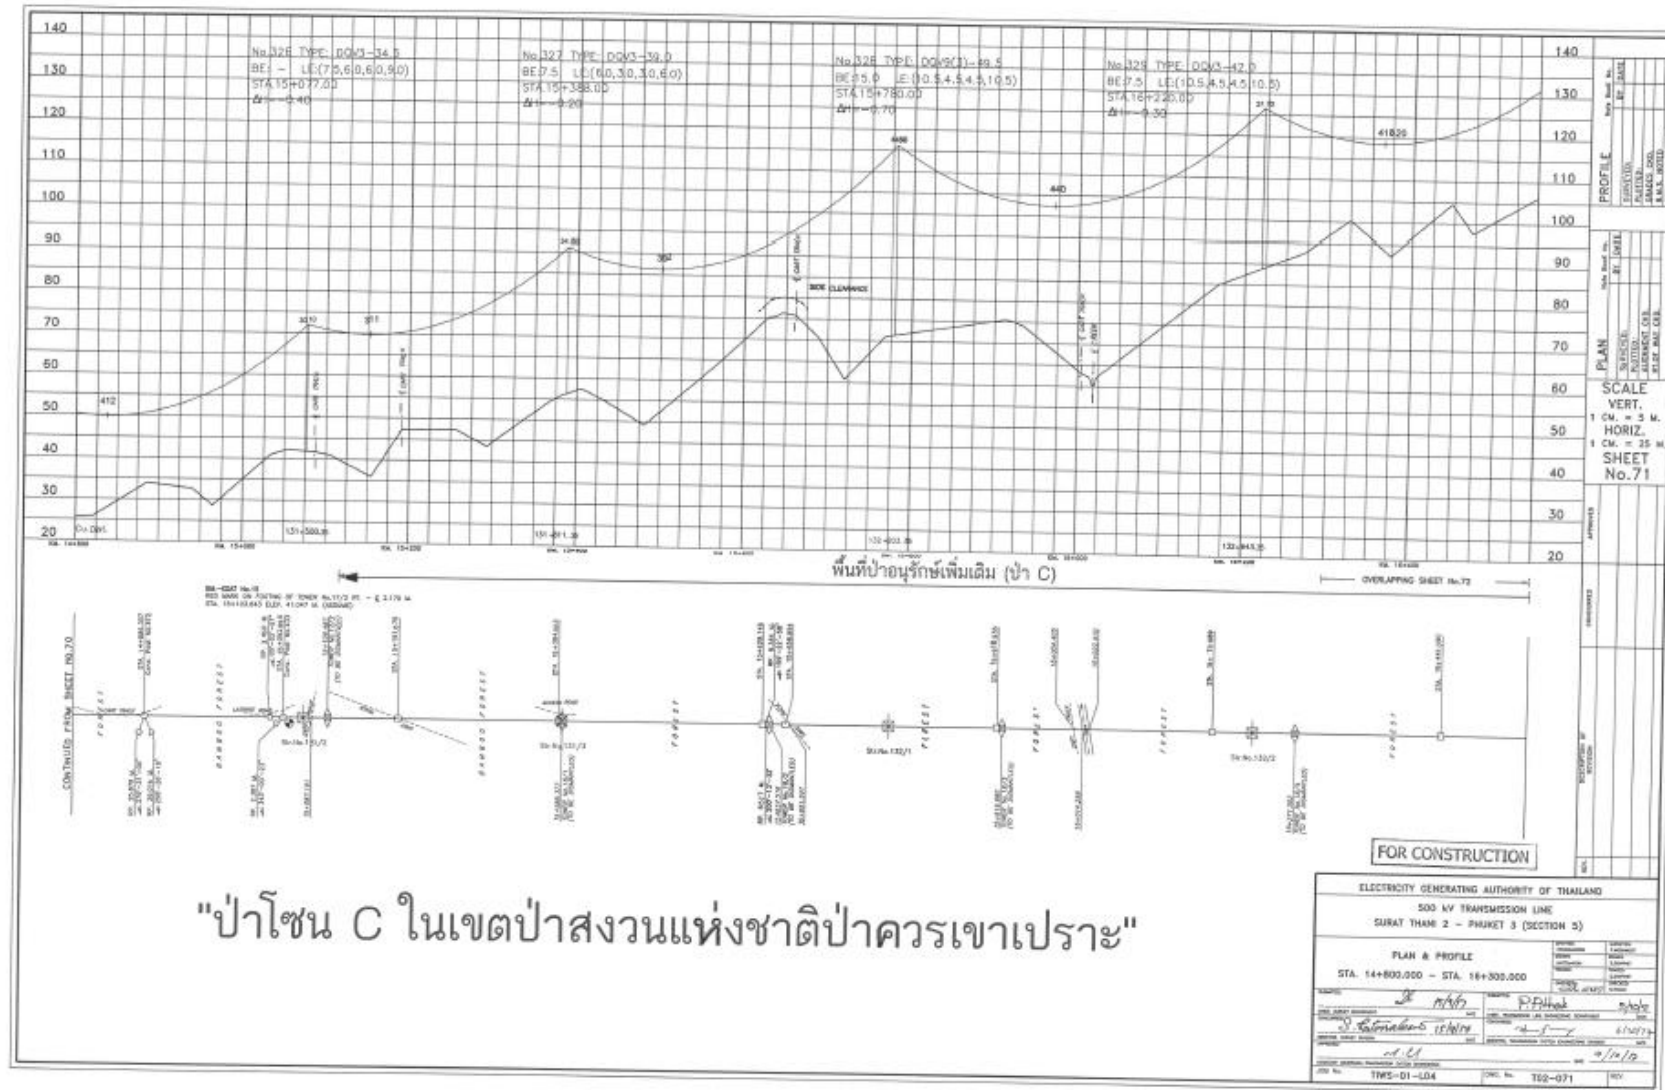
140
130
120
110
100
90
80
70
60
50
40
30
20

No.326 TYPE: DDV3-34.5
BE: - LE:(7.5,6.0,6.0,9.0)
STA.15+077.00
$\Delta t$ = -0.40

No.327 TYPE: DDV3-39.0
BE:7.5 LE:(6.0,3.0,3.0,6.0)
STA.15+388.00
$\Delta t$ = -0.20

No.328 TYPE: DDV9(3)-49.5
BE:15.0 LE:(10.5,4.5,4.5,10.5)
STA.15+780.00
$\Delta t$ = -0.70

No.329 TYPE: DDV3-42.0
BE:7.5 LE:(10.5,4.5,4.5,10.5)
STA.16+220.00
$\Delta t$ = -0.30

412
3210
311
34.80
364
446
440
41820
SIDE CLEARANCE

131+580.16
131+911.39
132+603.16
132+943.16

พื้นที่ป่าอนุรักษ์เพิ่มเติม (ป่า C)
OVERLAPPING SHEET No.72

CONTINUED FROM SHEET No.70
FOREST
BAMBOO FOREST
FOREST
FOREST
FOREST
FOREST
FOREST
St-No.131/2
St-No.131/3
St-No.132/1
St-No.132/2

140
130
120
110
100
90
80
70
60
50
40
30
20

PROFILE
PLAN
SCALE
VERT.
1 CM. = 5 M.
HORIZ.
1 CM. = 25 M.
SHEET
No.71

FOR CONSTRUCTION

ELECTRICITY GENERATING AUTHORITY OF THAILAND
500 kV TRANSMISSION LINE
SURAT THANI 2 - PHUKET 3 (SECTION 5)
PLAN & PROFILE
STA. 14+800.000 - STA. 16+300.000
TIWS-D1-L04
T02-071

"ป่าโซน C ในเขตป่าสงวนแห่งชาติป่าควรเขาเปราะ"